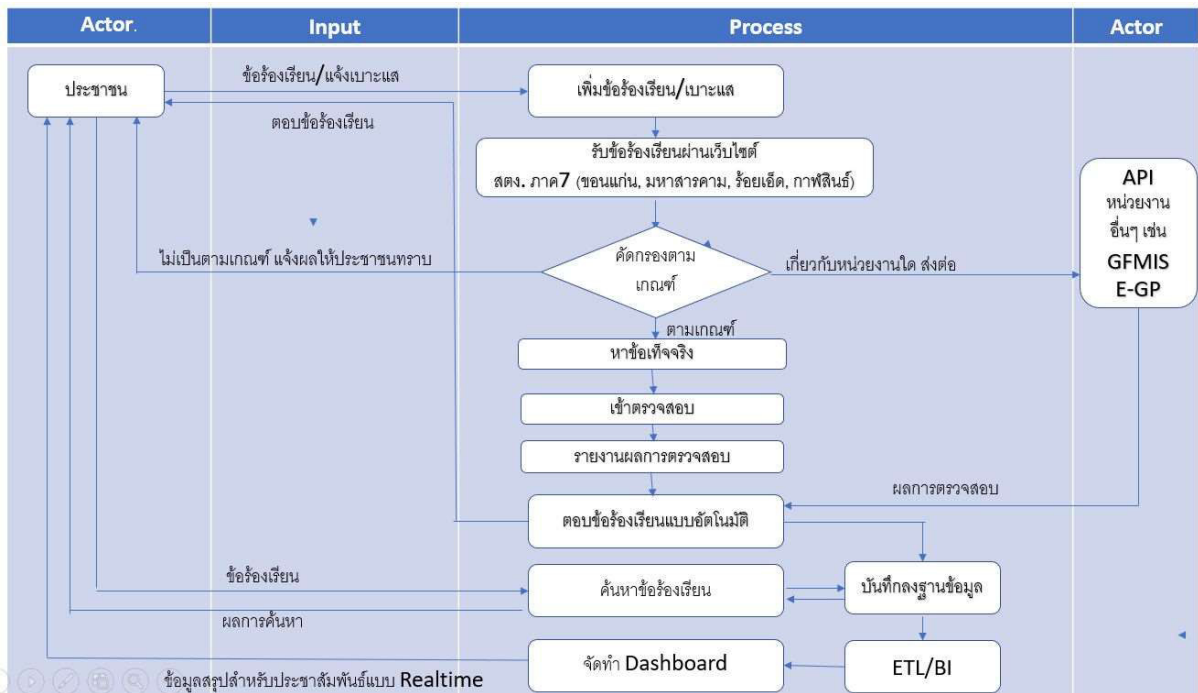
| Actor. | Input | Process | Actor |
|---|---|---|---|

ประชาชน

ข้อร้องเรียน/แจ้งเบาะแส

ตอบข้อร้องเรียน

เพิ่มข้อร้องเรียน/เบาะแส

รับข้อร้องเรียนผ่านเว็บไซต์ สตง. ภาค7 (ขอนแก่น, มหาสารคาม, ร้อยเอ็ด, กาฬสินธุ์)

API หน่วยงานอื่นๆ เช่น GFMIS E-GP

ไม่เป็นตามเกณฑ์ แจ้งผลให้ประชาชนทราบ

คัดกรองตามเกณฑ์

เกี่ยวกับหน่วยงานใด ส่งต่อ

ตามเกณฑ์

หาข้อเท็จจริง

เข้าตรวจสอบ

รายงานผลการตรวจสอบ

ผลการตรวจสอบ

ตอบข้อร้องเรียนแบบอัตโนมัติ

ข้อร้องเรียน

ค้นหาข้อร้องเรียน

บันทึกลงฐานข้อมูล

ผลการค้นหา

จัดทำ Dashboard

ETL/BI

ข้อมูลสรุปสำหรับประชาสัมพันธ์แบบ Realtime